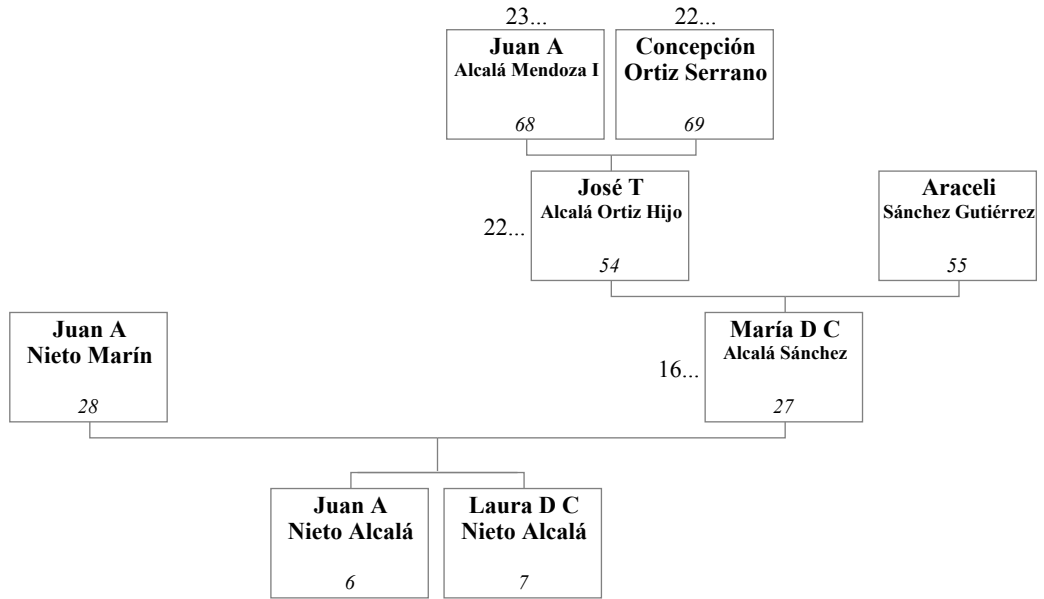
23...
Juan A
Alcalá Mendoza I
68

22...
Concepción
Ortiz Serrano
69

22...
José T
Alcalá Ortiz Hijo
54

Araceli
Sánchez Gutiérrez
55

Juan A
Nieto Marín
28

16...
María D C
Alcalá Sánchez
27

Juan A
Nieto Alcalá
6

Laura D C
Nieto Alcalá
7